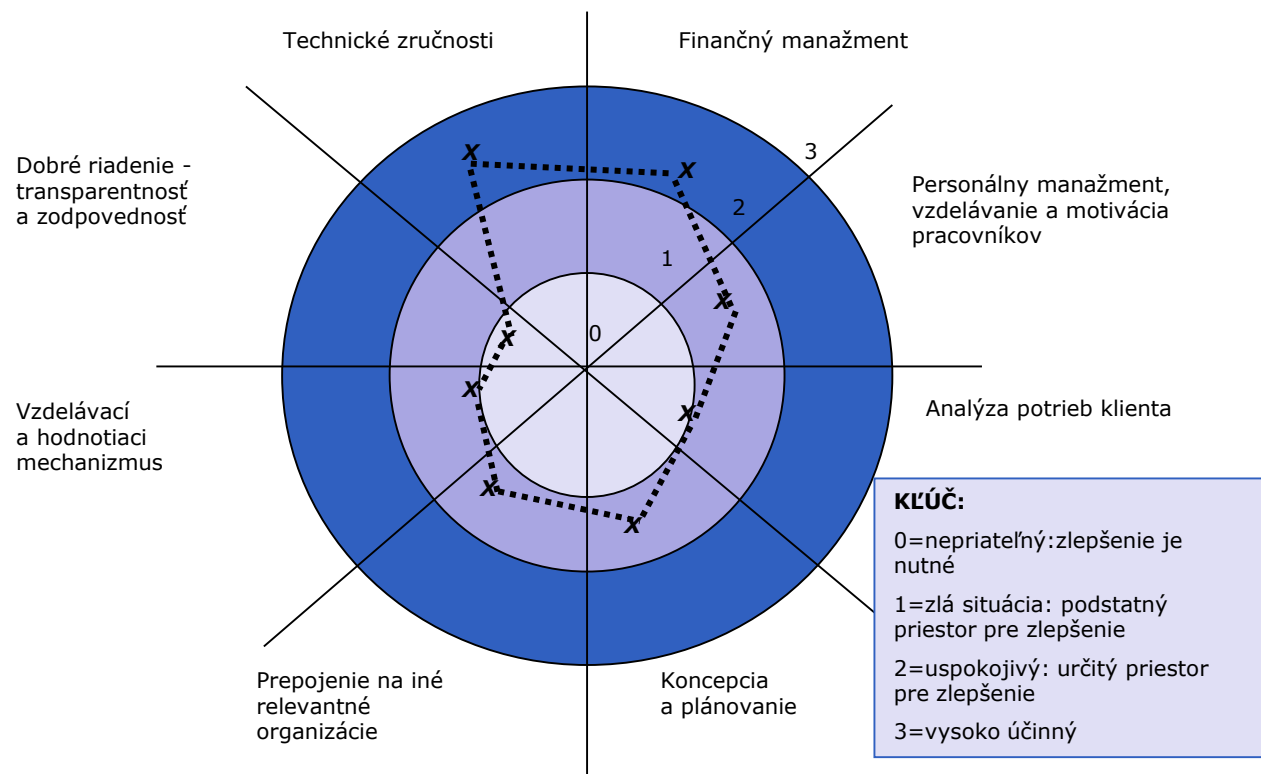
Technické zručnosti

Finančný manažment

Dobré riadenie - transparentnosť a zodpovednosť

Personálny manažment, vzdelávanie a motivácia pracovníkov

3
2
1
0

X
X
X
X
X
X
X
X

Vzdelávací a hodnotiaci mechanizmus

Analýza potrieb klienta

Prepojenie na iné relevantné organizácie

Koncepcia a plánovanie

KĽÚČ:

0=nepriateľný:zlepšenie je nutné

1=zlá situácia: podstatný priestor pre zlepšenie

2=uspokojivý: určitý priestor pre zlepšenie

3=vysoko účinný